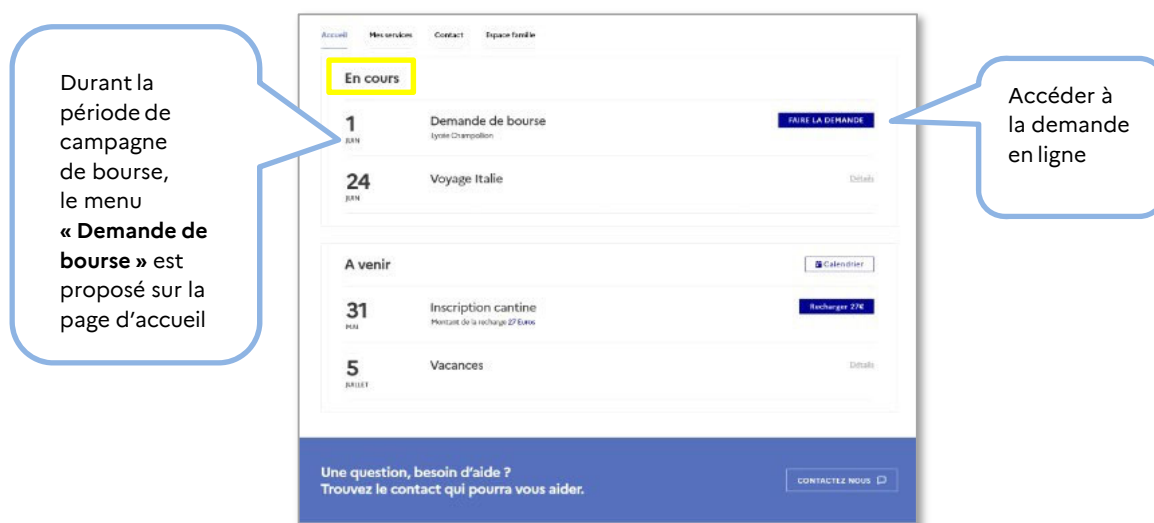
Durant la période de campagne de bourse, le menu **« Demande de bourse »** est proposé sur la page d'accueil

Accueil Mes services Contact Espace famille

En cours

1
JUIN

Demande de bourse
Lycée Champollion

FAIRE LA DEMANDE

24
JUIN

Voyage Italie

Détails

A venir

Calendrier

31
MAI

Inscription cantine
Montant de la recharge 27 Euros

Recharger 27€

5
JUILLET

Vacances

Détails

Une question, besoin d'aide ?
Trouvez le contact qui pourra vous aider.

CONTACTEZ NOUS

Accéder à la demande en ligne